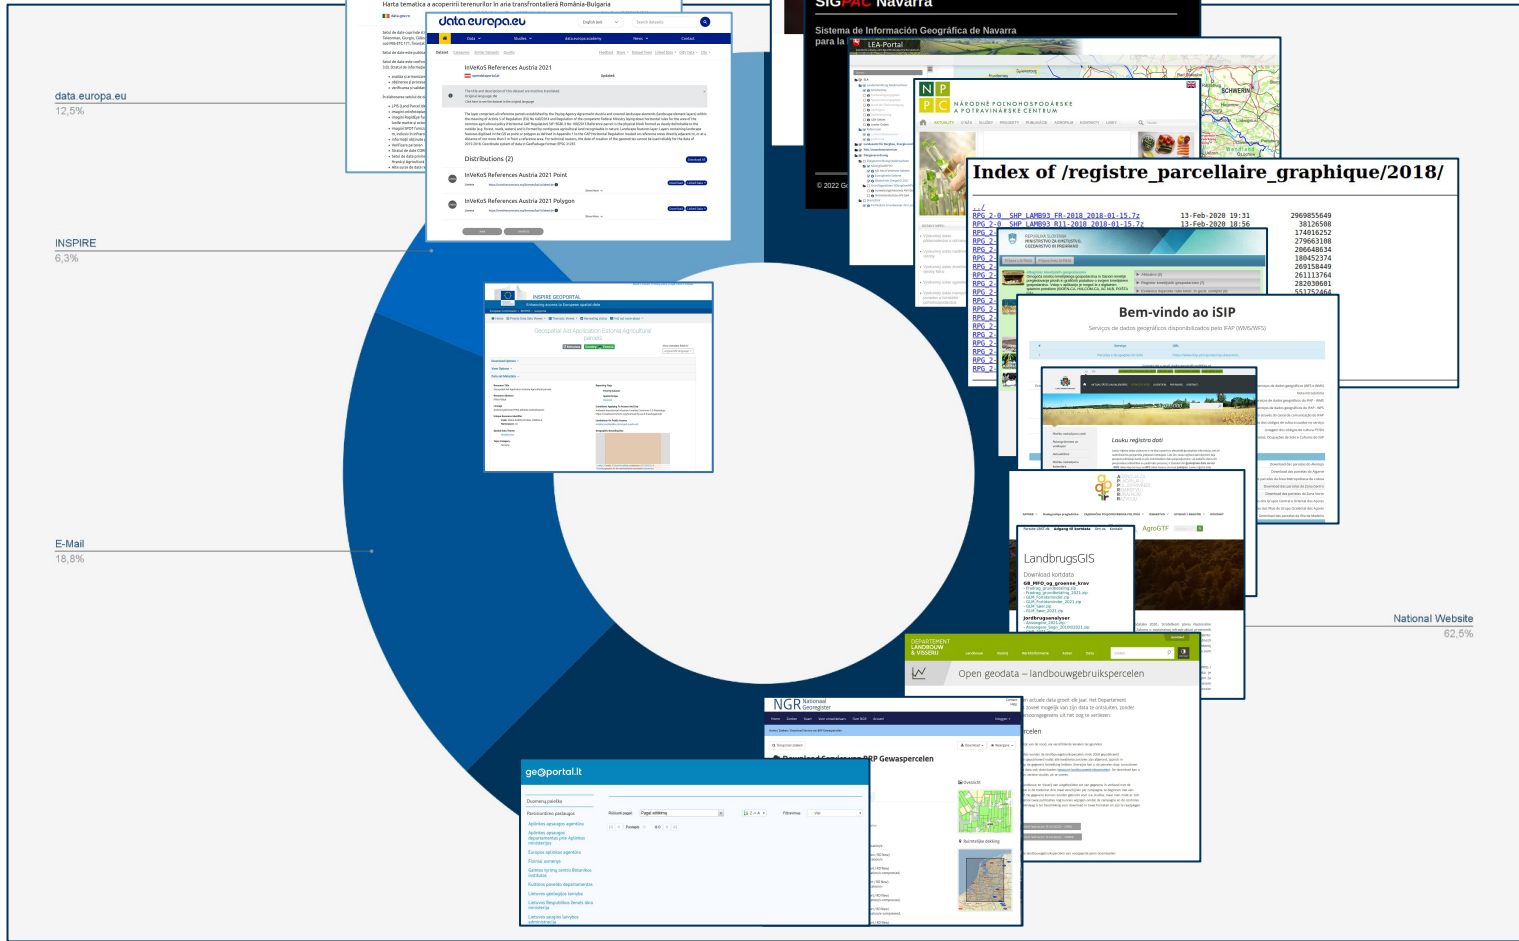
data.europa.eu
12,5%

INSPIRE
6,3%

E-Mail
18,8%

National Website
62,5%

Harta tematica a acoperirii terenurilor în aria transfrontalieră România-Bulgaria

data.europa.eu

InVeKoS References Austria 2021

Distributions (2)

InVeKoS References Austria 2021 Point

InVeKoS References Austria 2021 Polygon

INSPIRE GEOPORTAL
Enhancing access to European spatial data

Geospatial Aid Application Estonia Agricultural parcels

SIGPAC Navarra
Sistema de Información Geográfica de Navarra
para la

© 2022 G

LEA-Portal

SCHWERIN

NÁRODNÉ POĽNOHOSPODÁRSKE A POTRAVINÁRSKE CENTRUM

Index of /registre_parcellaire_graphique/2018/

../
RPG_2-0__SHP_LAMB93_FR-2018_2018-01-15.7z    13-Feb-2020 19:31    2969855649
RPG_2-0__SHP_LAMB93_R11-2018_2018-01-15.7z   13-Feb-2020 18:56    38126508

REPUBLIKA SLOVENIJA
MINISTRSTVO ZA KMETIJSTVO, GOZDARSTVO IN PREHRANO

Bem-vindo ao iSIP
Serviços de dados geográficos disponibilizados pelo IFAP (WMS/WFS)

Lauku registra dati

AgroGTF

LandbrugsGIS
Download kortdata

DEPARTEMENT LANDBOUW & VISSERIJ
Open geodata – landbouwgebruikspercelen

NGR National Georegister

Download Service van BRP Gewaspercelen

ge@portal.lt

Duomenų paieška